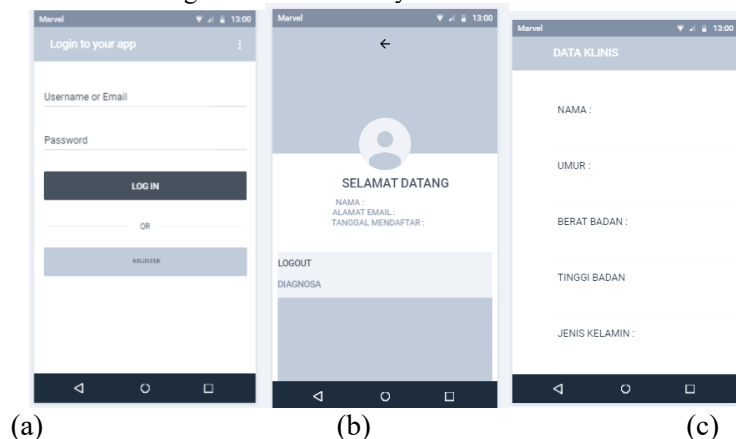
Marvel 13:00
Login to your app
Username or Email
Password
LOG IN
OR
REGISTER

Marvel 13:00
←
SELAMAT DATANG
NAMA :
ALAMAT EMAIL :
TANGGAL MENDAFTAR :
LOGOUT
DIAGNOSA

Marvel 13:00
DATA KLINIS
NAMA :
UMUR :
BERAT BADAN :
TINGGI BADAN
JENIS KELAMIN :

(a) (b) (c)